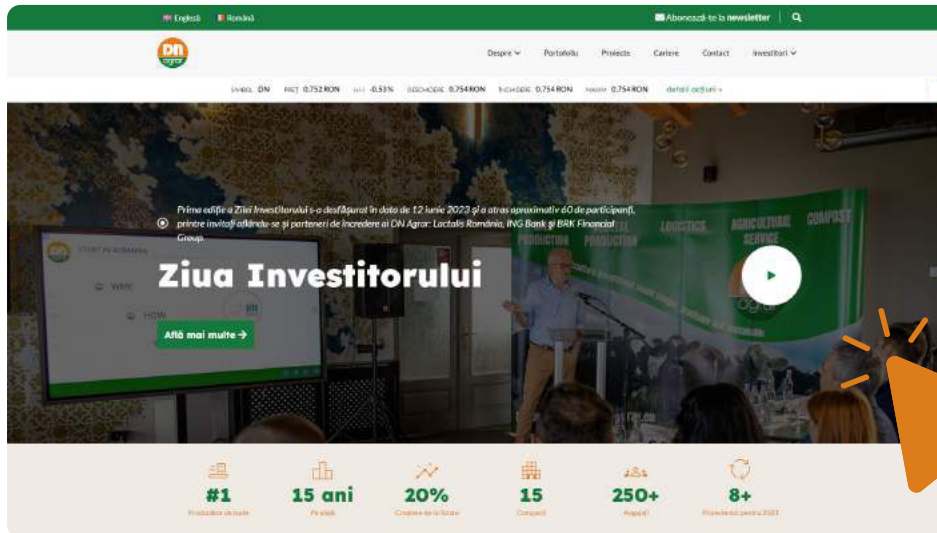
Engleză Română

Abonează-te la newsletter

DN agrar

Despre Portofoliu Proiecte Cariere Contact Investitori

SIMBOL DN PREȚ 0.752 RON -0.53% DESCHIDERE 0.754 RON ÎNCHIDERE 0.754 RON MAXIM 0.754 RON detalii acțiuni

Prima ediție a Ziua Investitorului s-a desfășurat în data de 12 iunie 2023 și a atras aproximativ 60 de participanți, printre invitați aflându-se și parteneri de încredere ai DN Agrar: Lactalis România, ING Bank și BRK Financial Group.

Ziua Investitorului

Află mai multe →

START IN ROMANIA
WHY
HOW

PRODUCTION
PRODUCTION
LOGISTICS
AGRICULTURAL SERVICE
COMPOST

#1
Producător de lapte

15 ani
Pe piață

20%
Creștere la cifra de afaceri

15
Companii

250+
Angajați

8+
Proiecte noi pentru 2023